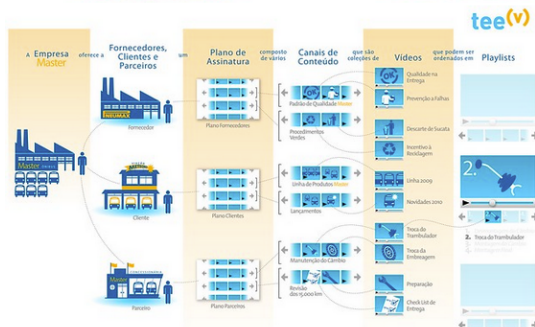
tee(v)

A Empresa Master

oferece a

Fornecedores, Clientes e Parceiros

um

Plano de Assinatura

composto de vários

Canais de Conteúdo

que são coleções de

Vídeos

que podem ser ordenados em

Playlists

Master

Fornecedor

Cliente

Parceiro

Plano Fornecedores

Plano Clientes

Plano Parceiros

Padrão de Qualidade Master

Procedimentos Verdes

Linha de Produtos Master

Lançamentos

Manutenção do Câmbio

Revisão dos 15.000 km

Qualidade na Entrega

Prevenção à Falhas

Descarte de Sucata

Incentivo à Reciclagem

Linha 2009

Novidades 2010

Troca de Trambulador

Troca da Embreagem

Preparação

Check List de Entrega

2.

2. Troca do Trambulador